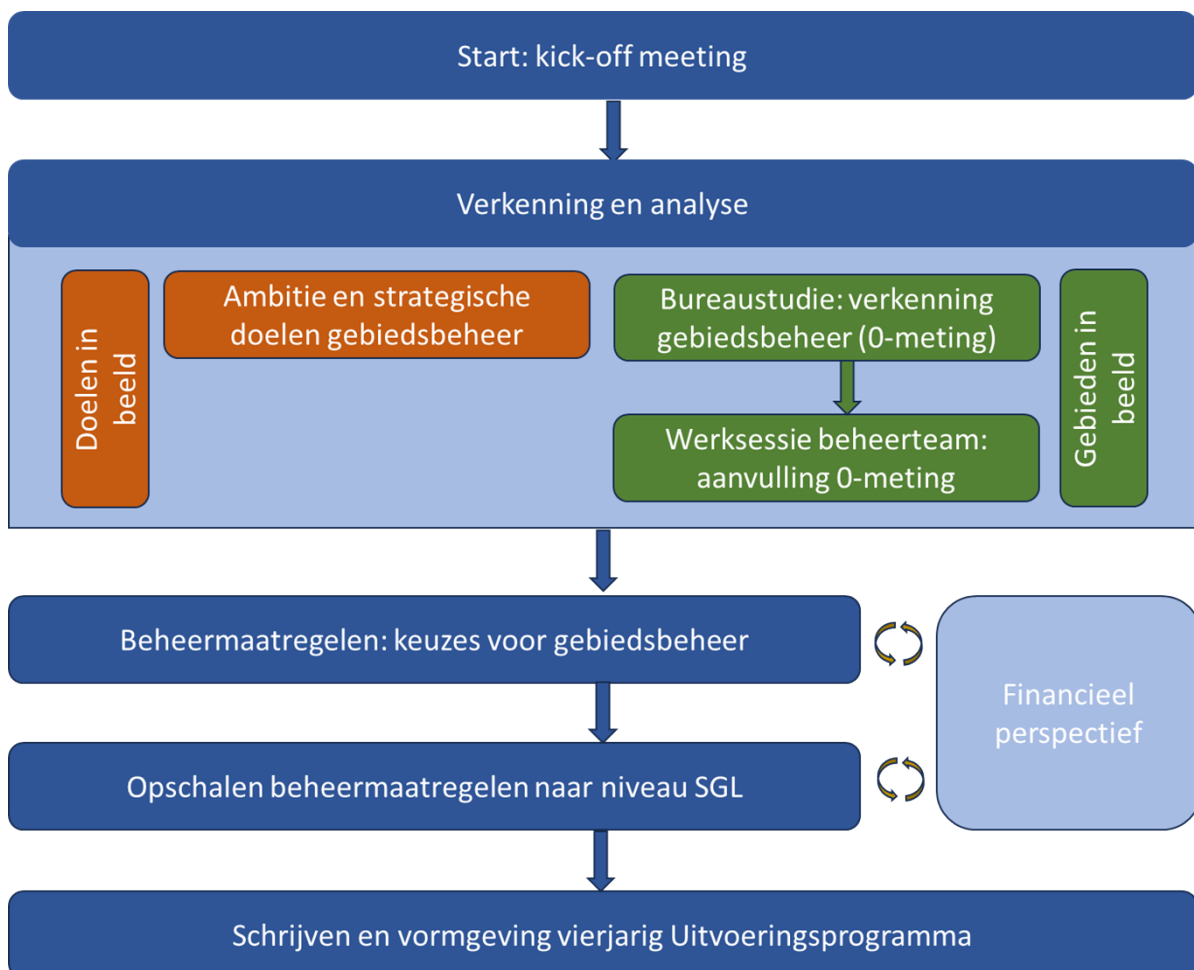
Start: kick-off meeting

Verkenning en analyse

Doelen in beeld

Ambitie en strategische doelen gebiedsbeheer

Bureaustudie: verkenning gebiedsbeheer (0-meting)

Werksessie beheerteam: aanvulling 0-meting

Gebieden in beeld

Beheermaatregelen: keuzes voor gebiedsbeheer

Opschalen beheermaatregelen naar niveau SGL

Financieel perspectief

Schrijven en vormgeving vierjarig Uitvoeringsprogramma